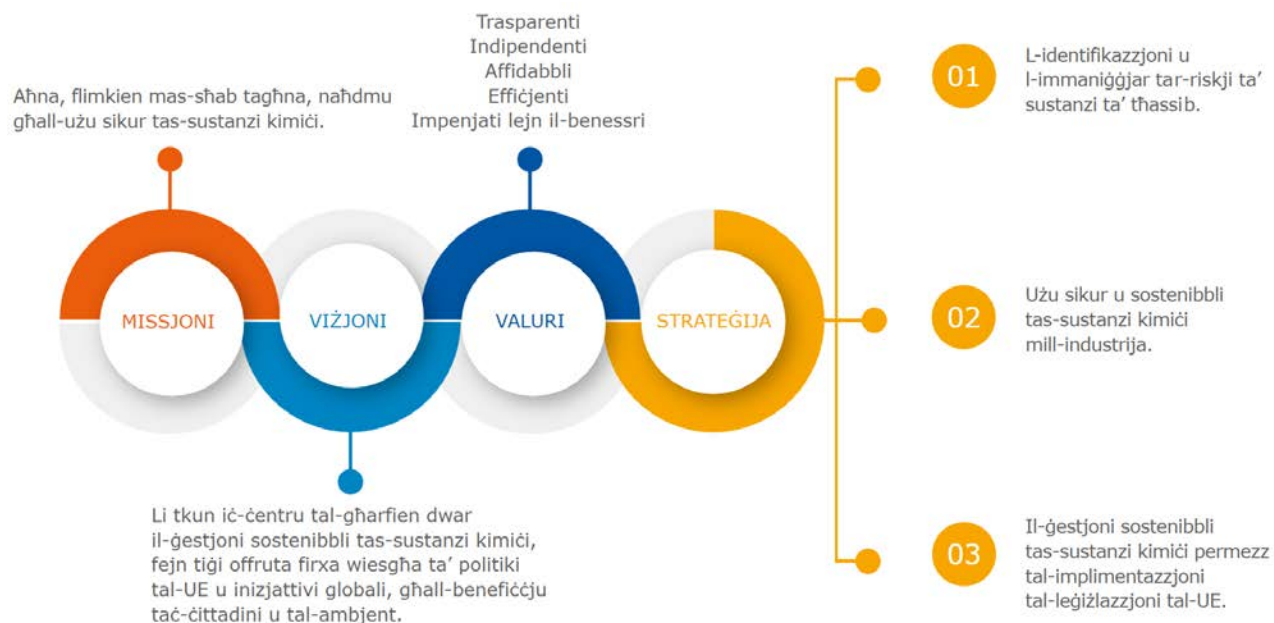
Trasparenti
Indipendenti
Affidabbli
Effiċjenti
Impenjati lejn il-benessri

Aħna, flimkien mas-sħab tagħna, naħdmu għall-użu sikur tas-sustanzi kimiċi.

MISSJONI

VIŻJONI

VALURI

STRATEĠIJA

Li tkun iċ-ċentru tal-għarfien dwar il-ġestjoni sostenibbli tas-sustanzi kimiċi, fejn tiġi offruta firxa wiesgħa ta' politiki tal-UE u inizjattivi globali, għall-benefiċċju taċ-ċittadini u tal-ambjent.

01
L-identifikazzjoni u l-immaniġġjar tar-riskji ta' sustanzi ta' tħassib.

02
Użu sikur u sostenibbli tas-sustanzi kimiċi mill-industrija.

03
Il-ġestjoni sostenibbli tas-sustanzi kimiċi permezz tal-implimentazzjoni tal-leġiżlazzjoni tal-UE.